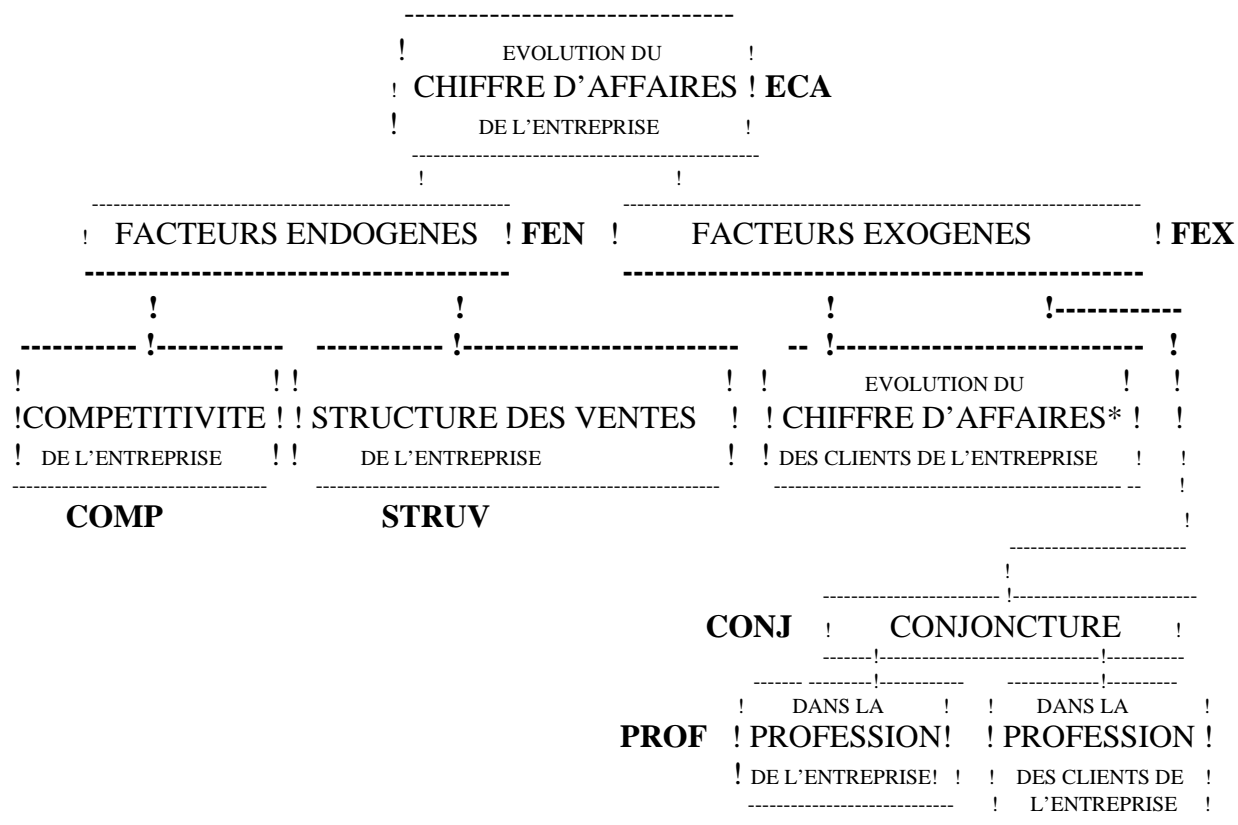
EVOLUTION DU
CHIFFRE D'AFFAIRES ECA
DE L'ENTREPRISE

FACTEURS ENDOGENES FEN

FACTEURS EXOGENES FEX

COMPETITIVITE
DE L'ENTREPRISE
COMP

STRUCTURE DES VENTES
DE L'ENTREPRISE
STRUV

EVOLUTION DU
CHIFFRE D'AFFAIRES*
DES CLIENTS DE L'ENTREPRISE

CONJ CONJONCTURE

PROF

DANS LA
PROFESSION
DE L'ENTREPRISE

DANS LA
PROFESSION
DES CLIENTS DE
L'ENTREPRISE